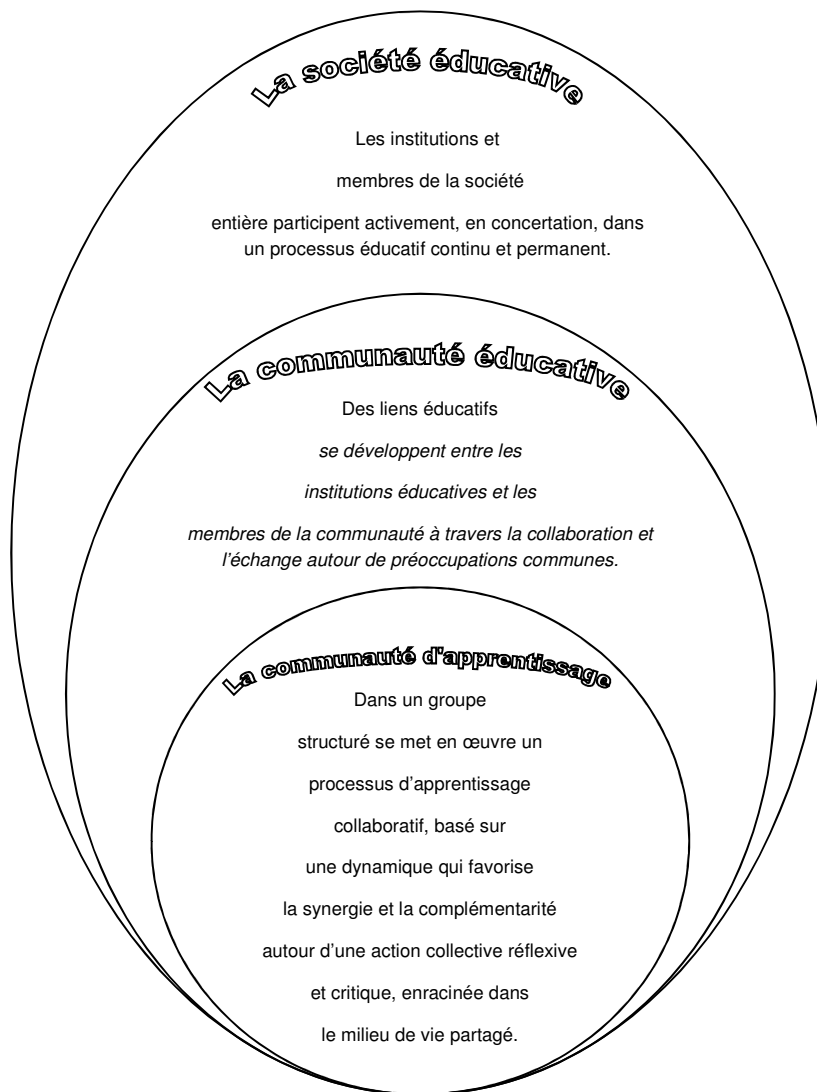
La société éducative

Les institutions et membres de la société entière participent activement, en concertation, dans un processus éducatif continu et permanent.

La communauté éducative

Des liens éducatifs se développent entre les institutions éducatives et les membres de la communauté à travers la collaboration et l'échange autour de préoccupations communes.

La communauté d'apprentissage

Dans un groupe structuré se met en œuvre un processus d'apprentissage collaboratif, basé sur une dynamique qui favorise la synergie et la complémentarité autour d'une action collective réflexive et critique, enracinée dans le milieu de vie partagé.